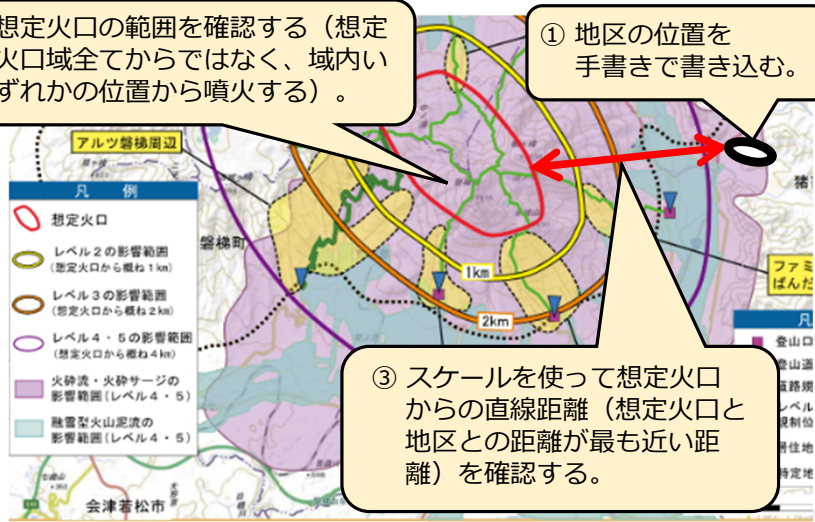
想定火口の範囲を確認する（想定火口域全てからではなく、域内いずれかの位置から噴火する）。

① 地区の位置を手書きで書き込む。

アルツ磐梯周辺

凡　例

想定火口

レベル２の影響範囲
（想定火口から概ね１km）

レベル３の影響範囲
（想定火口から概ね２km）

レベル４・５の影響範囲
（想定火口から概ね４km）

火砕流・火砕サージの影響範囲（レベル４・５）

融雪型火山泥流の影響範囲（レベル４・５）

磐梯町

1km

2km

猪

ファミ
ばんだ

凡

登山口

登山道

道路規

レベル
規制位

避住地

特定地

③ スケールを使って想定火口からの直線距離（想定火口と地区との距離が最も近い距離）を確認する。

会津若松市